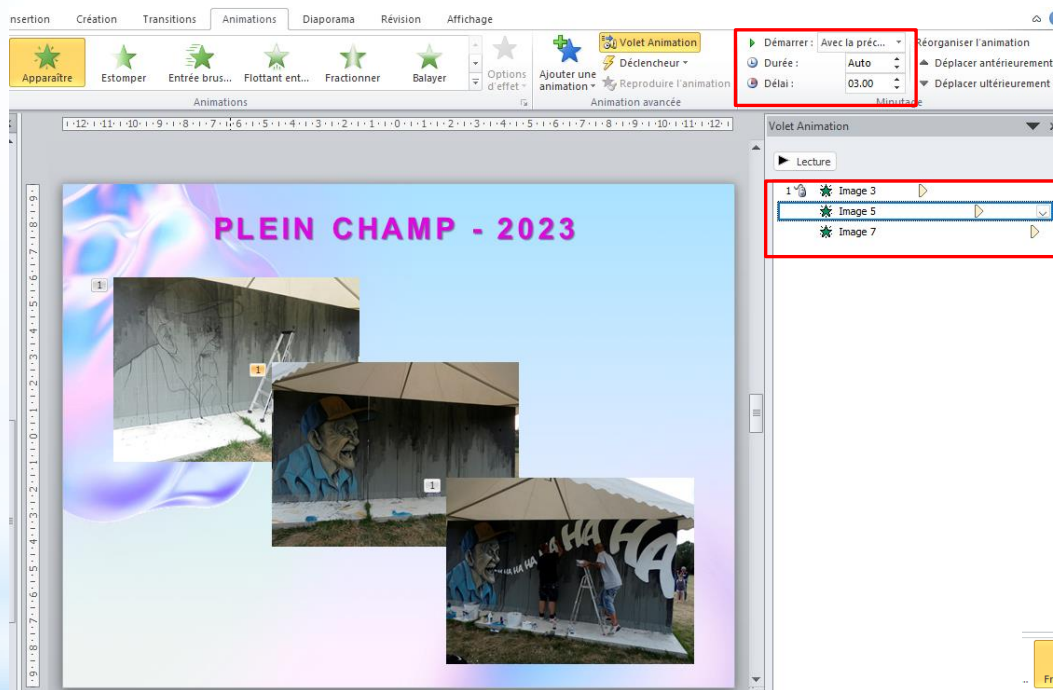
nsertion Création Transitions Animations Diaporama Révision Affichage

Apparaître Estomper Entrée brus... Flottant ent... Fractionner Balayer Options d'effet

Animations

Ajouter une animation

Volet Animation
Déclencheur
Reproduire l'animation

Animation avancée

Démarrer : Avec la préc...
Durée : Auto
Délai : 03.00

Minutage

Réorganiser l'animation
Déplacer antérieurement
Déplacer ultérieurement

·12·1·11·1·10·1·9·1·8·1·7·1·6·1·5·1·4·1·3·1·2·1·1·1·0·1·1·1·2·1·3·1·4·1·5·1·6·1·7·1·8·1·9·1·10·1·11·1·12·

Volet Animation

Lecture

1 Image 3
Image 5
Image 7

PLEIN CHAMP - 2023

1

1

1

HA HA HA HA HA

Fr